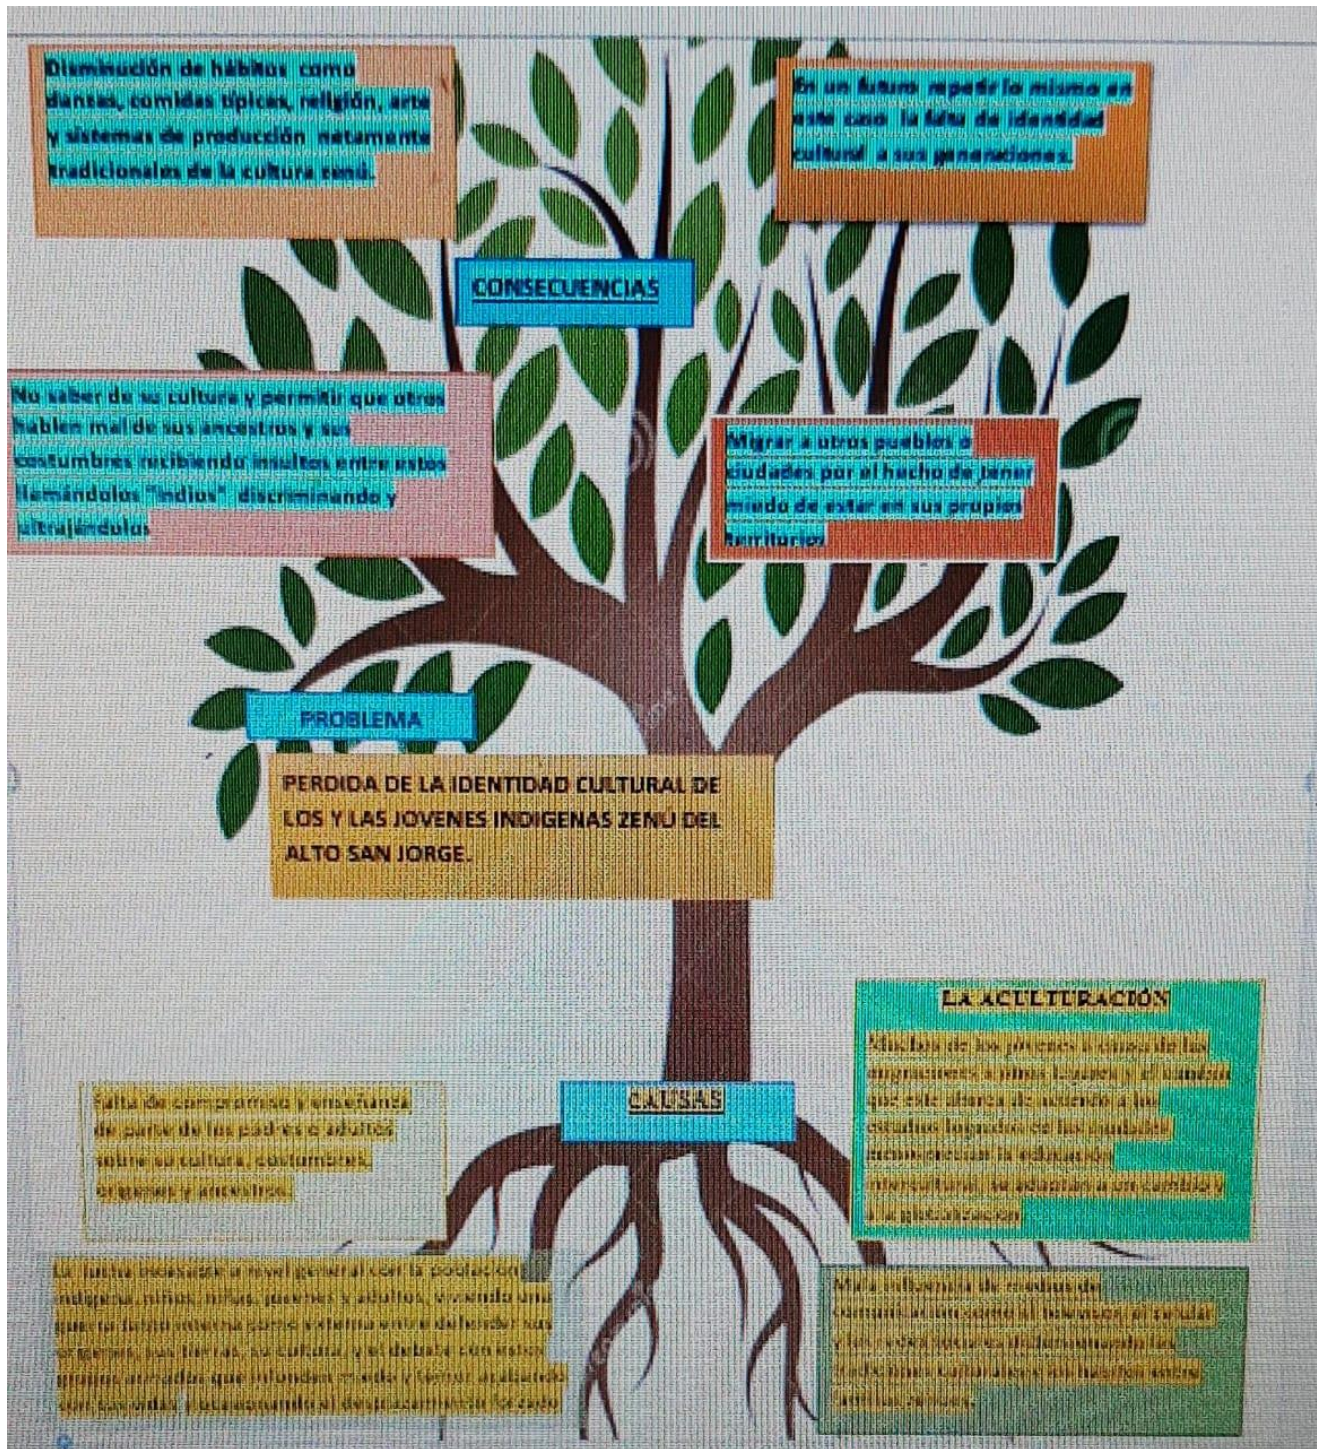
Disminución de hábitos como danzas, comidas típicas, religión, arte y sistemas de producción netamente tradicionales de la cultura zenú.

En un futuro repetir lo mismo en este caso la falta de identidad cultural a sus generaciones.

CONSECUENCIAS

No saber de su cultura y permitir que otros hablen mal de sus ancestros y sus costumbres recibiendo insultos entre estos llamándolos "indios" discriminando y ultrajándolos

Migrar a otros pueblos o ciudades por el hecho de tener miedo de estar en sus propios territorios

PROBLEMA

PERDIDA DE LA IDENTIDAD CULTURAL DE LOS Y LAS JOVENES INDIGENAS ZENU DEL ALTO SAN JORGE.

LA ACULTURACIÓN

Muchos de los jóvenes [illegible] de las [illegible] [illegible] y el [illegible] que este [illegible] de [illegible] a los estudios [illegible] de las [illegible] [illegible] la educación intercultural, se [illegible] a un cambio y a la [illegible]

CAUSAS

Falta de compromiso y enseñanza de parte de los padres o adultos sobre su cultura, costumbres, orígenes y ancestros.

La lucha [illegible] a nivel general con la población indígena, niños, niñas, jóvenes y adultos, viviendo una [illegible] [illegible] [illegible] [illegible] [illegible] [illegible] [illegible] sus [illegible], sus tierras, su cultura y el debate con estos grupos armados que infunden miedo y terror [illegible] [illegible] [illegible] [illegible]

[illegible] influencia de medios de comunicación como la televisión, el celular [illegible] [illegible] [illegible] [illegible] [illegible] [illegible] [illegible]